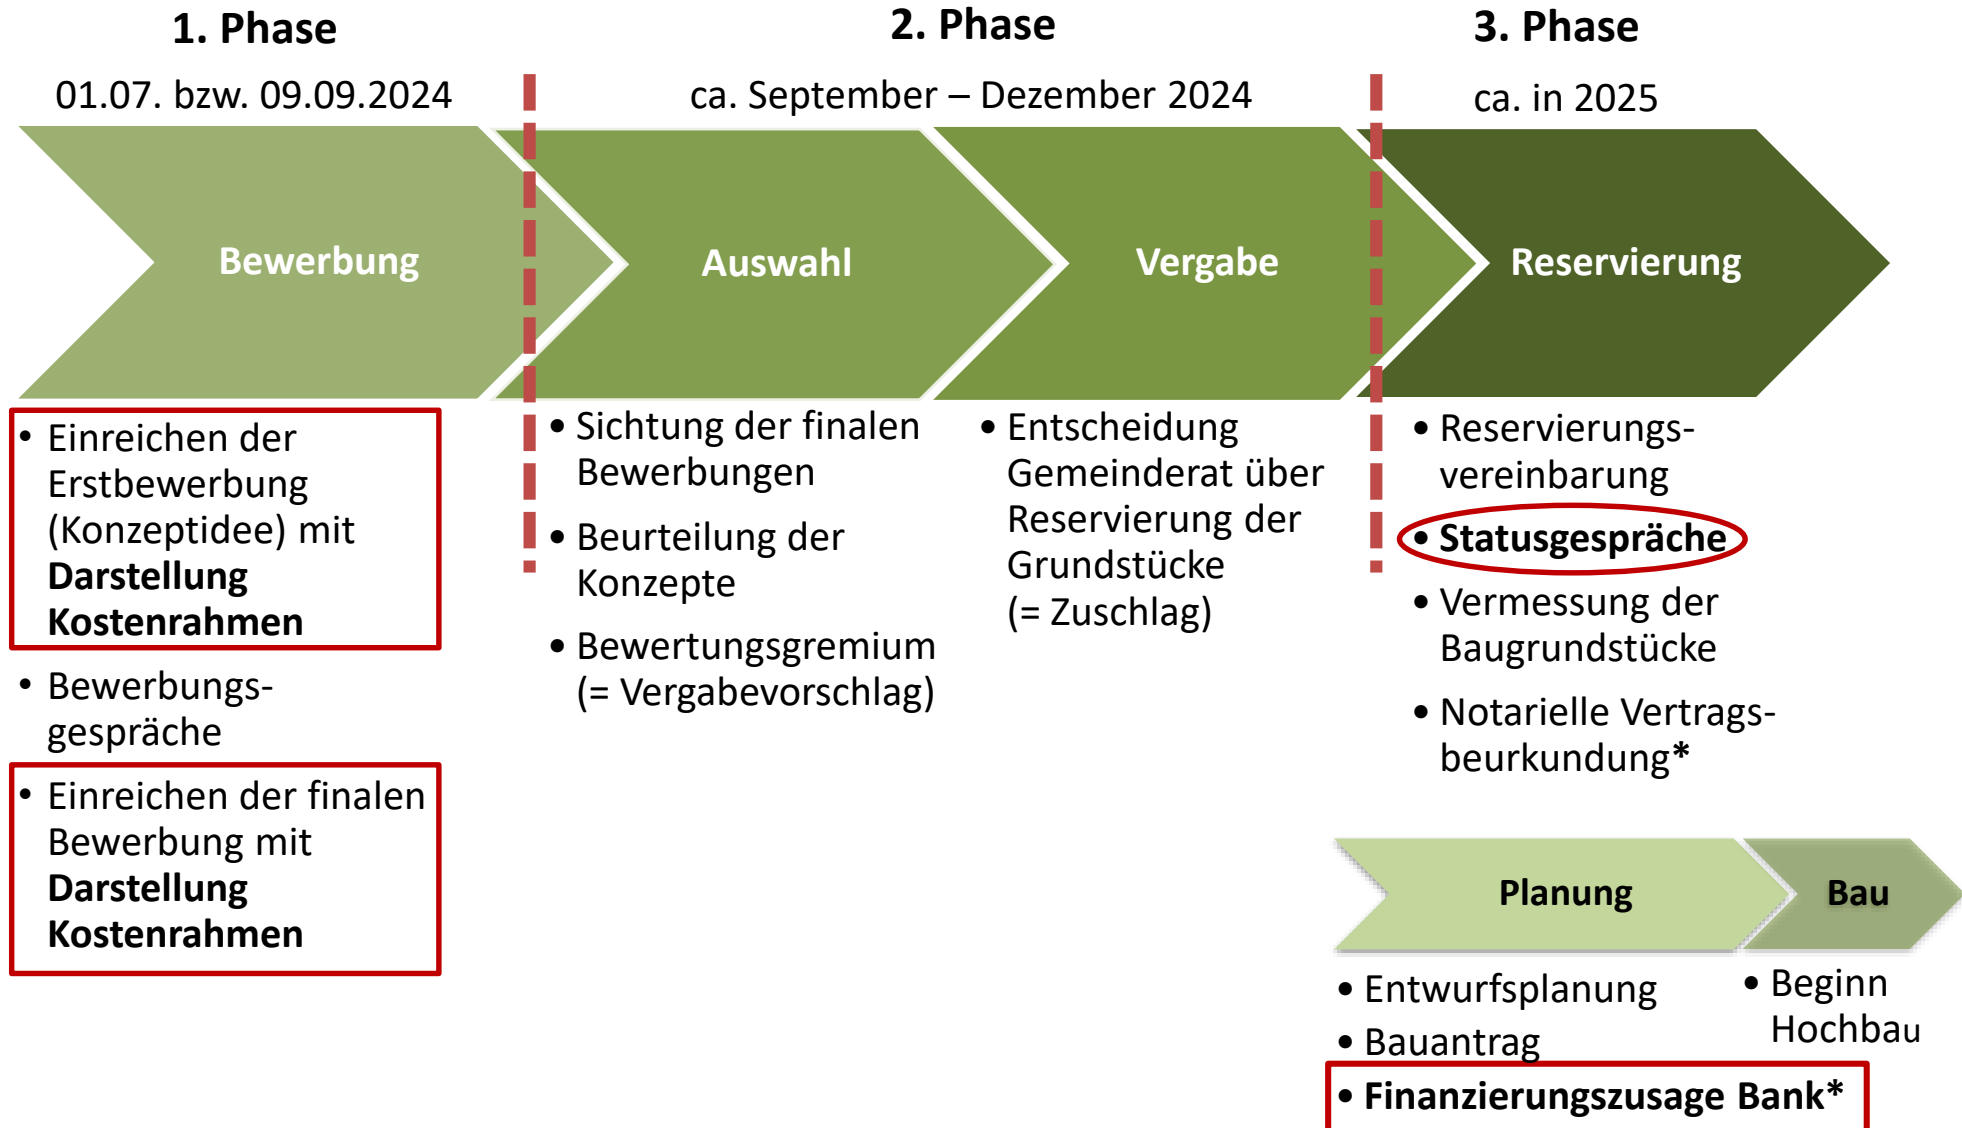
1. Phase

01.07. bzw. 09.09.2024

Bewerbung

• Einreichen der Erstbewerbung (Konzeptidee) mit **Darstellung Kostenrahmen**

• Bewerbungsgespräche

• Einreichen der finalen Bewerbung mit **Darstellung Kostenrahmen**

2. Phase

ca. September – Dezember 2024

Auswahl

• Sichtung der finalen Bewerbungen

• Beurteilung der Konzepte

• Bewertungsgremium (= Vergabevorschlag)

Vergabe

• Entscheidung Gemeinderat über Reservierung der Grundstücke (= Zuschlag)

3. Phase

ca. in 2025

Reservierung

• Reservierungsvereinbarung

• **Statusgespräche**

• Vermessung der Baugrundstücke

• Notarielle Vertragsbeurkundung*

Planung

• Entwurfsplanung

• Bauantrag

• **Finanzierungszusage Bank***

Bau

• Beginn Hochbau